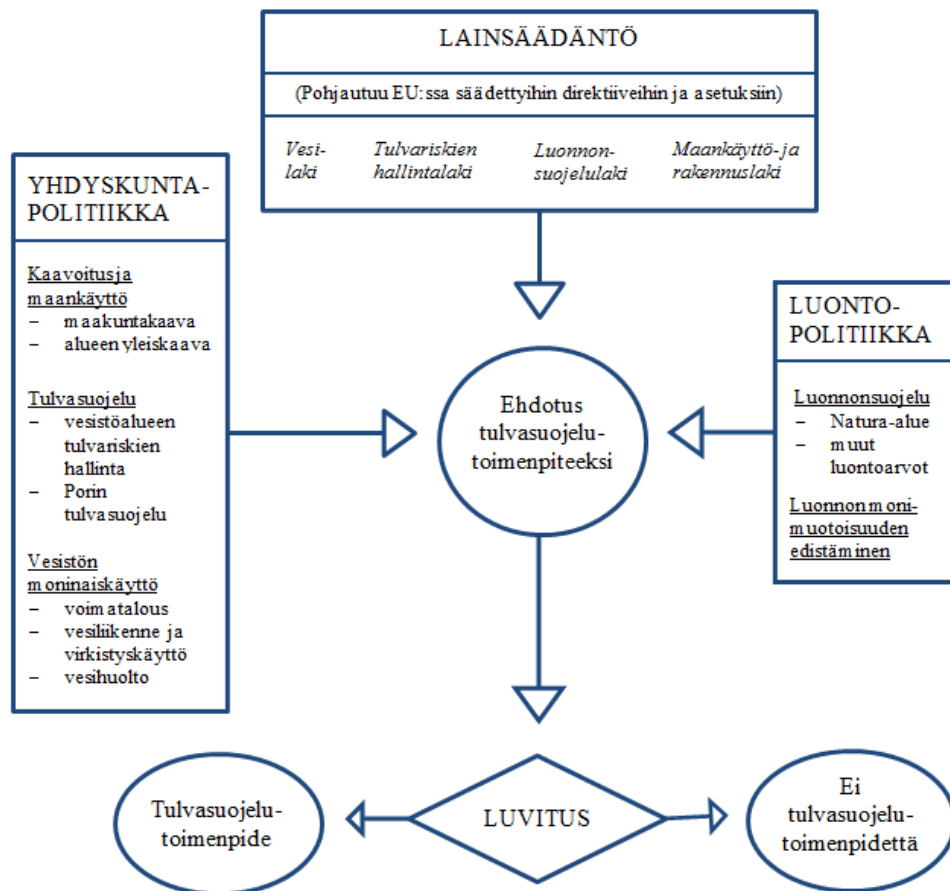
LAINSÄÄDÄNTÖ

(Pohjautuu EU:ssa säädettyihin direktiiveihin ja asetuksiin)

Vesilaki

Tulvariskien hallintalaki

Luonnonsuojelulaki

Maankäyttö- ja rakennuslaki

YHDYSKUNTAPOLITIIKKA

Kaavoitus ja maankäyttö
– maakuntakaava
– alueen yleiskaava

Tulvasuojelu
– vesistöalueen tulvariskien hallinta
– Porin tulvasuojelu

Vesistön moninaiskäyttö
– voimatalous
– vesiliikenne ja virkistyskäyttö
– vesihuolto

Ehdotus tulvasuojelutoimenpiteeksi

LUONTOPOLITIIKKA

Luonnonsuojelu
– Natura-alue
– muut luontoarvot

Luonnon monimuotoisuuden edistäminen

Tulvasuojelutoimenpide

LUVITUS

Ei tulvasuojelutoimenpidettä